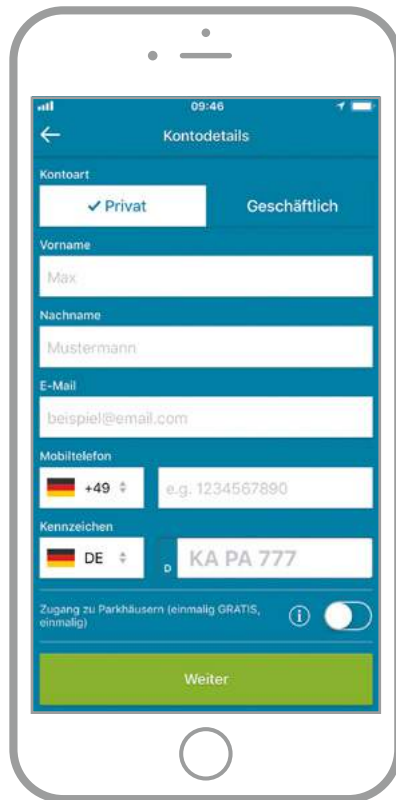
09:46

Kontodetails

Kontoart

✓ Privat

Geschäftlich

Vorname

Max

Nachname

Mustermann

E-Mail

beispiel@email.com

Mobiltelefon

+49

e.g. 1234567890

Kennzeichen

DE

D

KA PA 777

Zugang zu Parkhäusern (einmalig GRATIS, einmalig)

Weiter